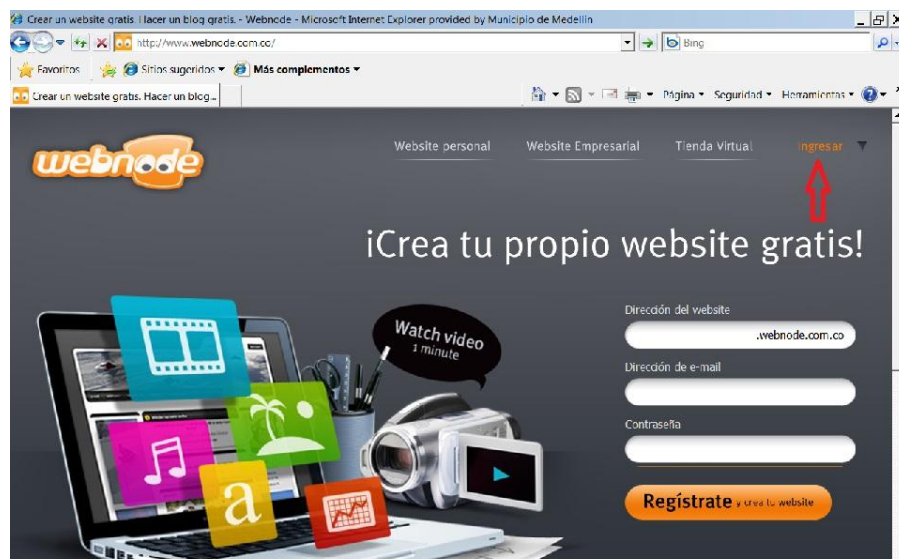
Crear un website gratis. Hacer un blog gratis. - Webnode - Microsoft Internet Explorer provided by Municipio de Medellín

http://www.webnode.com.co/

Bing

Favoritos

Sitios sugeridos ▾

Más complementos ▾

Crear un website gratis. Hacer un blog...

Página ▾ Seguridad ▾ Herramientas ▾

webnode

Website personal

Website Empresarial

Tienda Virtual

Ingresar

¡Crea tu propio website gratis!

Watch video 1 minute

a

Dirección del website

.webnode.com.co

Dirección de e-mail

Contraseña

Regístrate y crea tu website